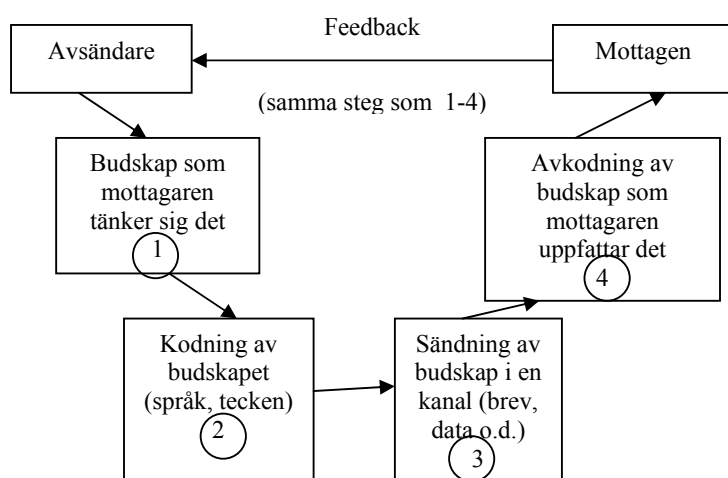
Feedback

Avsändare

Mottagen

(samma steg som 1-4)

Budskap som mottagaren tänker sig det
1

Avkodning av budskap som mottagaren uppfattar det
4

Kodning av budskapet (språk, tecken)
2

Sändning av budskap i en kanal (brev, data o.d.)
3